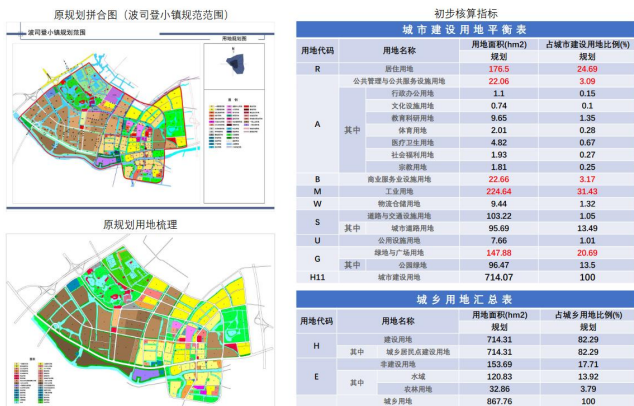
原规划拼合图（波司登小镇规范范围）

波司登小镇规划范围

原规划用地梳理

初步核算指标

城市建设用地平衡表

| 用地代码 | 用地名称 | | 用地面积(hm2) 规划 | 占城市建设用地比例(%) 规划 |
|---|---|---|---|---|
| R | 居住用地 | | 176.5 | 24.69 |
| A | 公共管理与公共服务设施用地 | | 22.06 | 3.09 |
| | 其中 | 行政办公用地 | 1.1 | 0.15 |
| | | 文化设施用地 | 0.74 | 0.1 |
| | | 教育科研用地 | 9.65 | 1.35 |
| | | 体育用地 | 2.01 | 0.28 |
| | | 医疗卫生用地 | 4.82 | 0.67 |
| | | 社会福利用地 | 1.93 | 0.27 |
| | | 宗教用地 | 1.81 | 0.25 |
| B | 商业服务业设施用地 | | 22.66 | 3.17 |
| M | 工业用地 | | 224.64 | 31.43 |
| W | 物流仓储用地 | | 9.44 | 1.32 |
| S | 道路与交通设施用地 | | 103.22 | 1.05 |
| | 其中 | 城市道路用地 | 95.69 | 13.49 |
| U | 公用设施用地 | | 7.66 | 1.01 |
| G | 绿地与广场用地 | | 147.88 | 20.69 |
| | 其中 | 公园绿地 | 96.47 | 13.5 |
| H11 | 城市建设用地 | | 714.07 | 100 |

城乡用地汇总表

| 用地代码 | 用地名称 | | 用地面积(hm2) 规划 | 占城乡用地比例(%) 规划 |
|---|---|---|---|---|
| H | 建设用地 | | 714.31 | 82.29 |
| | 其中 | 城乡居民点建设用地 | 714.31 | 82.29 |
| E | 非建设用地 | | 153.69 | 17.71 |
| | 其中 | 水域 | 120.83 | 13.92 |
| | | 农林用地 | 32.86 | 3.79 |
| | 城乡用地 | | 867.76 | 100 |